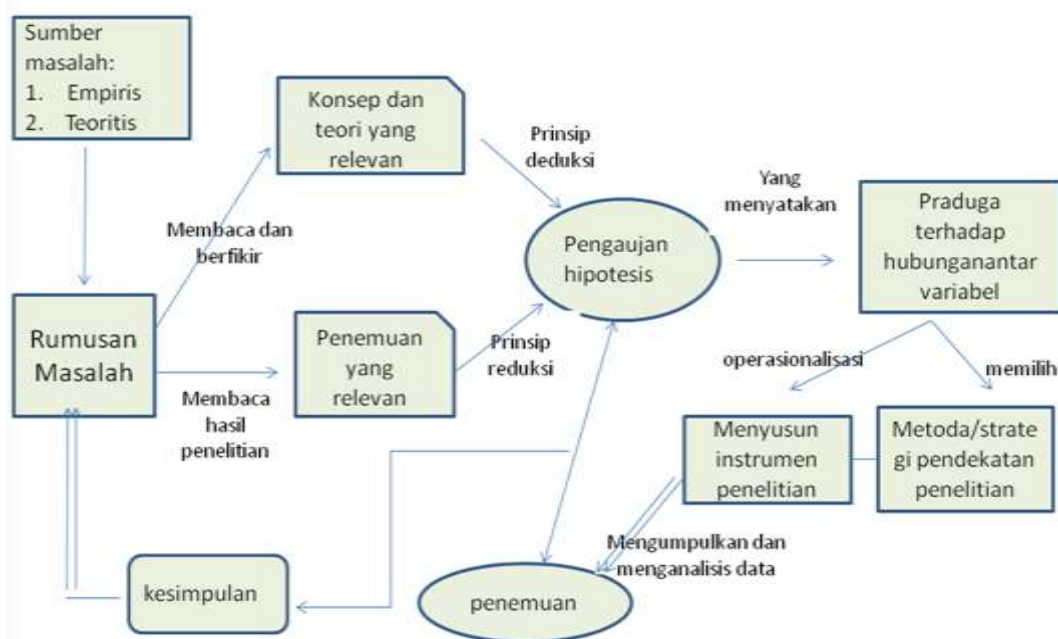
Sumber masalah:
1. Empiris
2. Teoritis

Konsep dan teori yang relevan

Prinsip deduksi

Yang menyatakan

Praduga terhadap hubunganantar variabel

Membaca dan berfikir

Pengaujan hipotesis

Rumusan Masalah

Penemuan yang relevan

Prinsip reduksi

operasionalisasi

memilih

Membaca hasil penelitian

Menyusun instrumen penelitian

Metoda/strategi pendekatan penelitian

Mengumpulkan dan menganalisis data

kesimpulan

penemuan